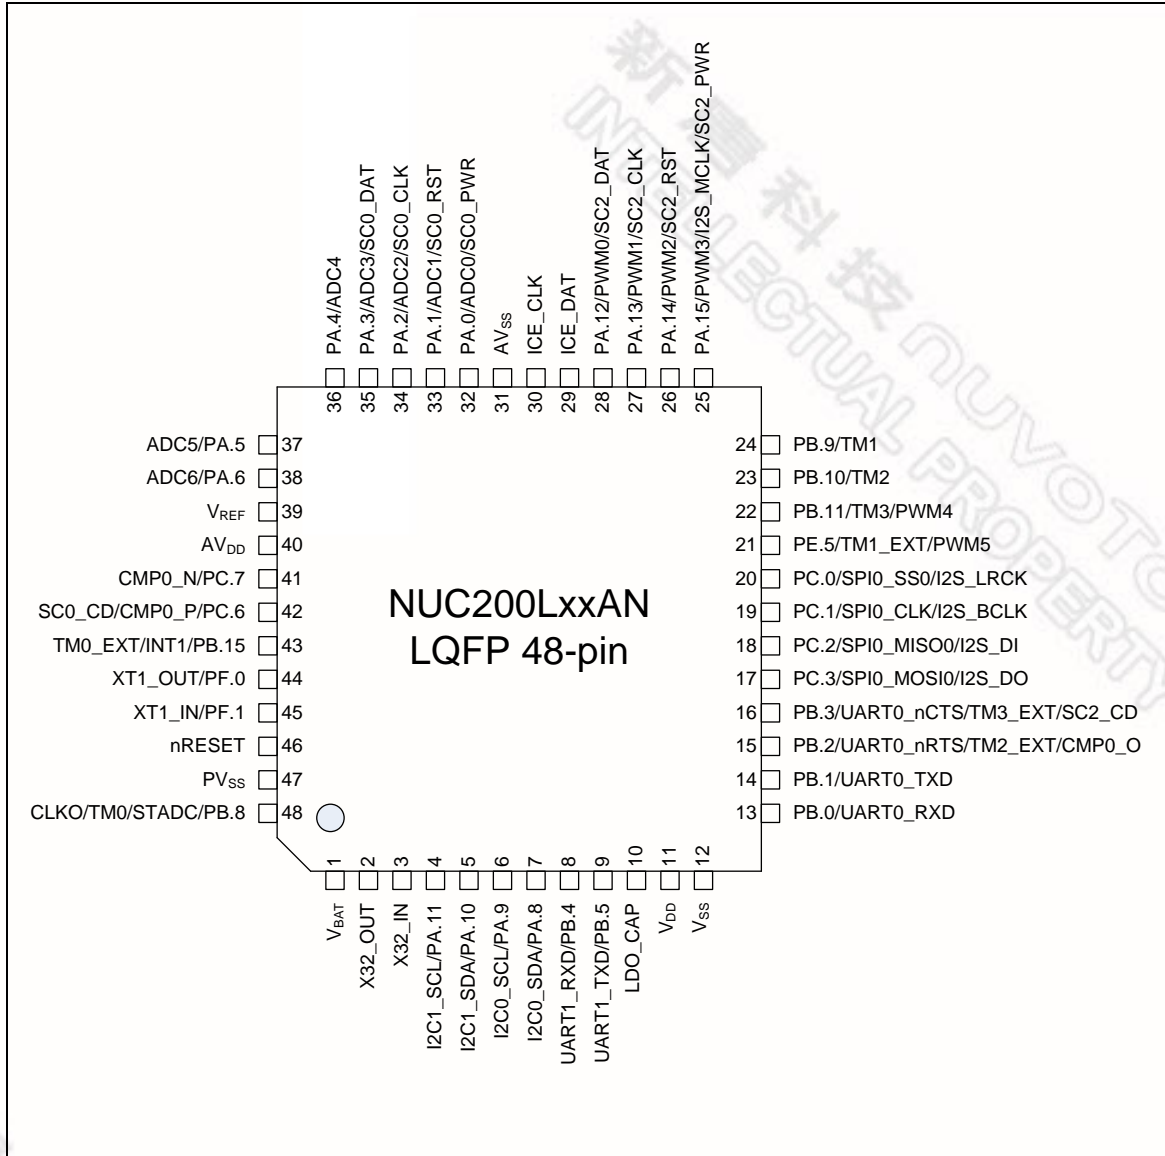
新唐科技 NUVOTON INTELLECTUAL PROPERTY

PA.4/ADC4 36
PA.3/ADC3/SC0_DAT 35
PA.2/ADC2/SC0_CLK 34
PA.1/ADC1/SC0_RST 33
PA.0/ADC0/SC0_PWR 32
$AV_{SS}$ 31
ICE_CLK 30
ICE_DAT 29
PA.12/PWM0/SC2_DAT 28
PA.13/PWM1/SC2_CLK 27
PA.14/PWM2/SC2_RST 26
PA.15/PWM3/I2S_MCLK/SC2_PWR 25

ADC5/PA.5 37
ADC6/PA.6 38
$V_{REF}$ 39
$AV_{DD}$ 40
CMP0_N/PC.7 41
SC0_CD/CMP0_P/PC.6 42
TM0_EXT/INT1/PB.15 43
XT1_OUT/PF.0 44
XT1_IN/PF.1 45
nRESET 46
$PV_{SS}$ 47
CLKO/TM0/STADC/PB.8 48

NUC200LxxAN
LQFP 48-pin

24 PB.9/TM1
23 PB.10/TM2
22 PB.11/TM3/PWM4
21 PE.5/TM1_EXT/PWM5
20 PC.0/SPI0_SS0/I2S_LRCK
19 PC.1/SPI0_CLK/I2S_BCLK
18 PC.2/SPI0_MISO0/I2S_DI
17 PC.3/SPI0_MOSI0/I2S_DO
16 PB.3/UART0_nCTS/TM3_EXT/SC2_CD
15 PB.2/UART0_nRTS/TM2_EXT/CMP0_O
14 PB.1/UART0_TXD
13 PB.0/UART0_RXD

1 $V_{BAT}$
2 X32_OUT
3 X32_IN
4 I2C1_SCL/PA.11
5 I2C1_SDA/PA.10
6 I2C0_SCL/PA.9
7 I2C0_SDA/PA.8
8 UART1_RXD/PB.4
9 UART1_TXD/PB.5
10 LDO_CAP
11 $V_{DD}$
12 $V_{SS}$